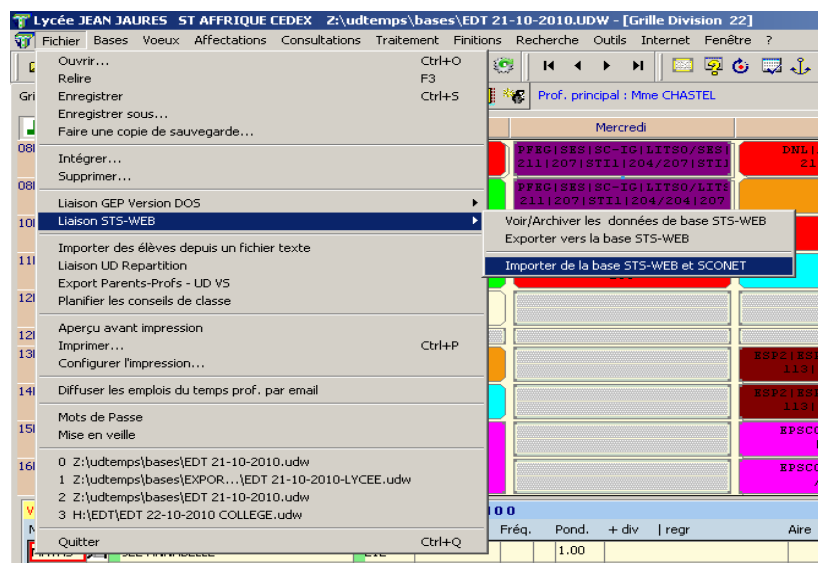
Lycée JEAN JAURES ST AFFRIQUE CEDEX Z:\udtemps\bases\EDT 21-10-2010.UDW - [Grille Division 22]

Fichier Bases Voeux Affectations Consultations Traitement Finitions Recherche Outils Internet Fenêtre ?

Ouvrir... Ctrl+O
Relire F3
Enregistrer Ctrl+S
Enregistrer sous...
Faire une copie de sauvegarde...

Intégrer...
Supprimer...

Liaison GEP Version DOS
Liaison STS-WEB

Voir/Archiver les données de base STS-WEB
Exporter vers la base STS-WEB
Importer de la base STS-WEB et SCONET

Importer des élèves depuis un fichier texte
Liaison UD Repartition
Export Parents-Profs - UD VS
Planifier les conseils de classe

Aperçu avant impression
Imprimer... Ctrl+P
Configurer l'impression...

Diffuser les emplois du temps prof. par email

Mots de Passe
Mise en veille

0 Z:\udtemps\bases\EDT 21-10-2010.udw
1 Z:\udtemps\bases\EXPOR...\EDT 21-10-2010-LYCEE.udw
2 Z:\udtemps\bases\EDT 21-10-2010.udw
3 H:\EDT\EDT 22-10-2010 COLLEGE.udw

Quitter Ctrl+Q

Prof. principal : Mme CHASTEL

Mercredi

PFEG|SES|SC-IG|LITSO/SES|
211|207|STI1|204/207|STI
PFEG|SES|SC-IG|LITSO/LIT
211|207|STI1|204/204|207

DNL|
21

ESP2|ES
113|
ESP2|ES
113|

EPSCO
EPSCO

Gri
08
08
10
11
12
12
13
14
15
16

100
Fréq. Pond. + div | regr Aire
1.00